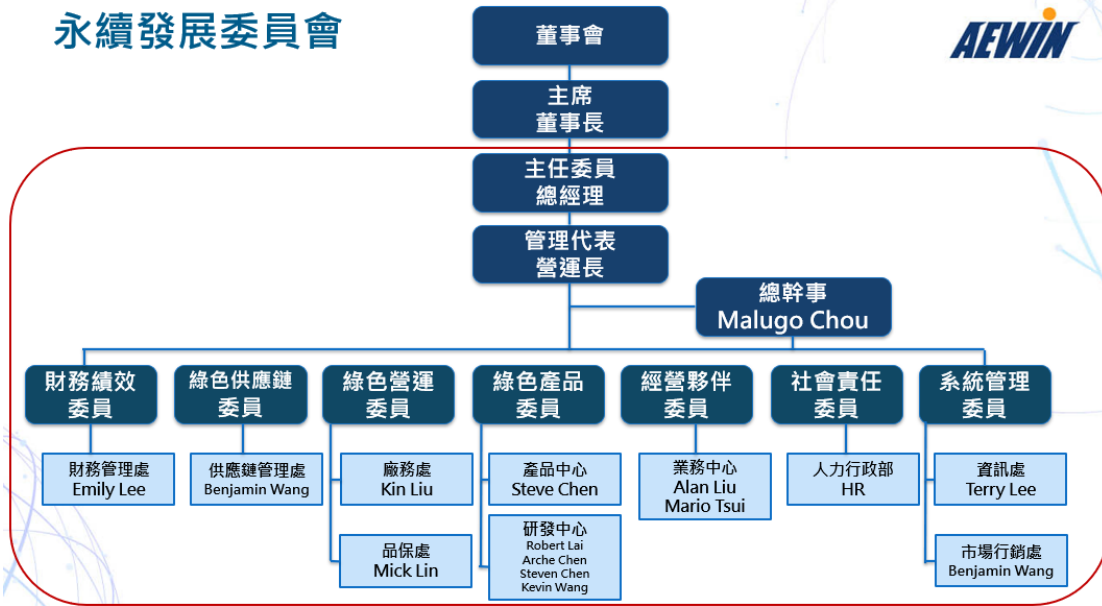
永續發展委員會

AEWIN

董事會

主席
董事長

主任委員
總經理

管理代表
營運長

總幹事
Malugo Chou

財務績效
委員

財務管理處
Emily Lee

綠色供應鏈
委員

供應鏈管理處
Benjamin Wang

綠色營運
委員

廠務處
Kin Liu

品保處
Mick Lin

綠色產品
委員

產品中心
Steve Chen

研發中心
Robert Lai
Arche Chen
Steven Chen
Kevin Wang

經營夥伴
委員

業務中心
Alan Liu
Mario Tsui

社會責任
委員

人力行政部
HR

系統管理
委員

資訊處
Terry Lee

市場行銷處
Benjamin Wang